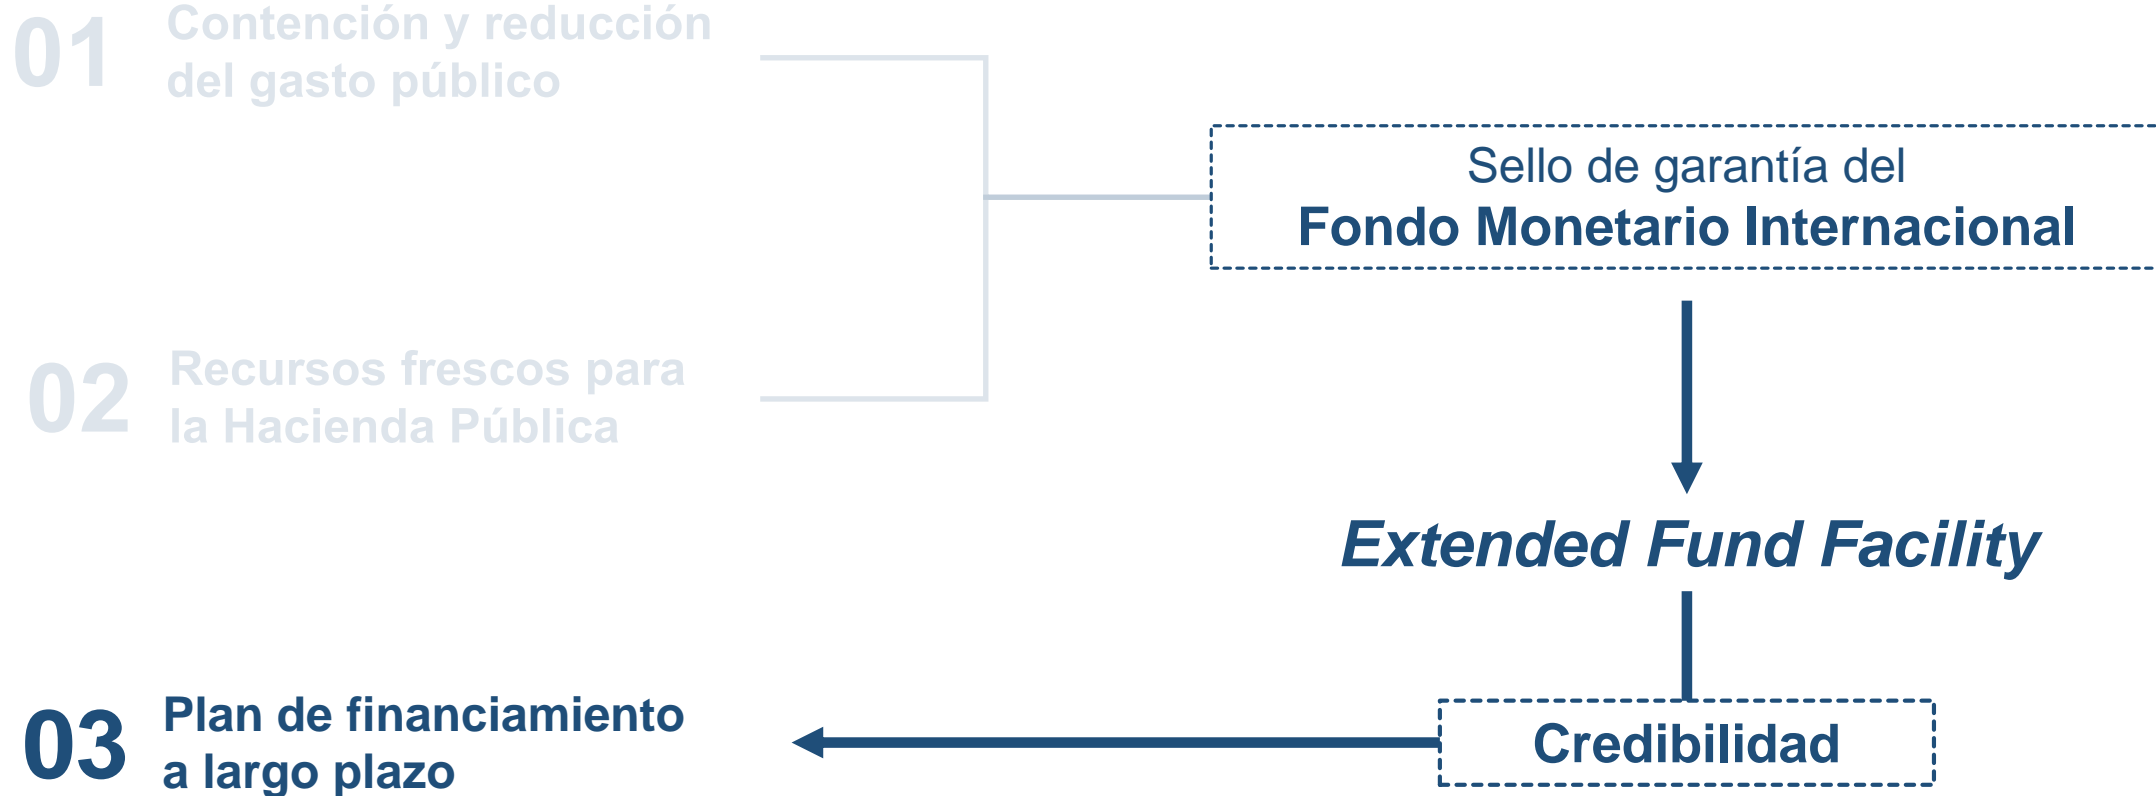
01 Contención y reducción del gasto público

02 Recursos frescos para la Hacienda Pública

Sello de garantía del
Fondo Monetario Internacional

Extended Fund Facility

Credibilidad

03 Plan de financiamiento a largo plazo